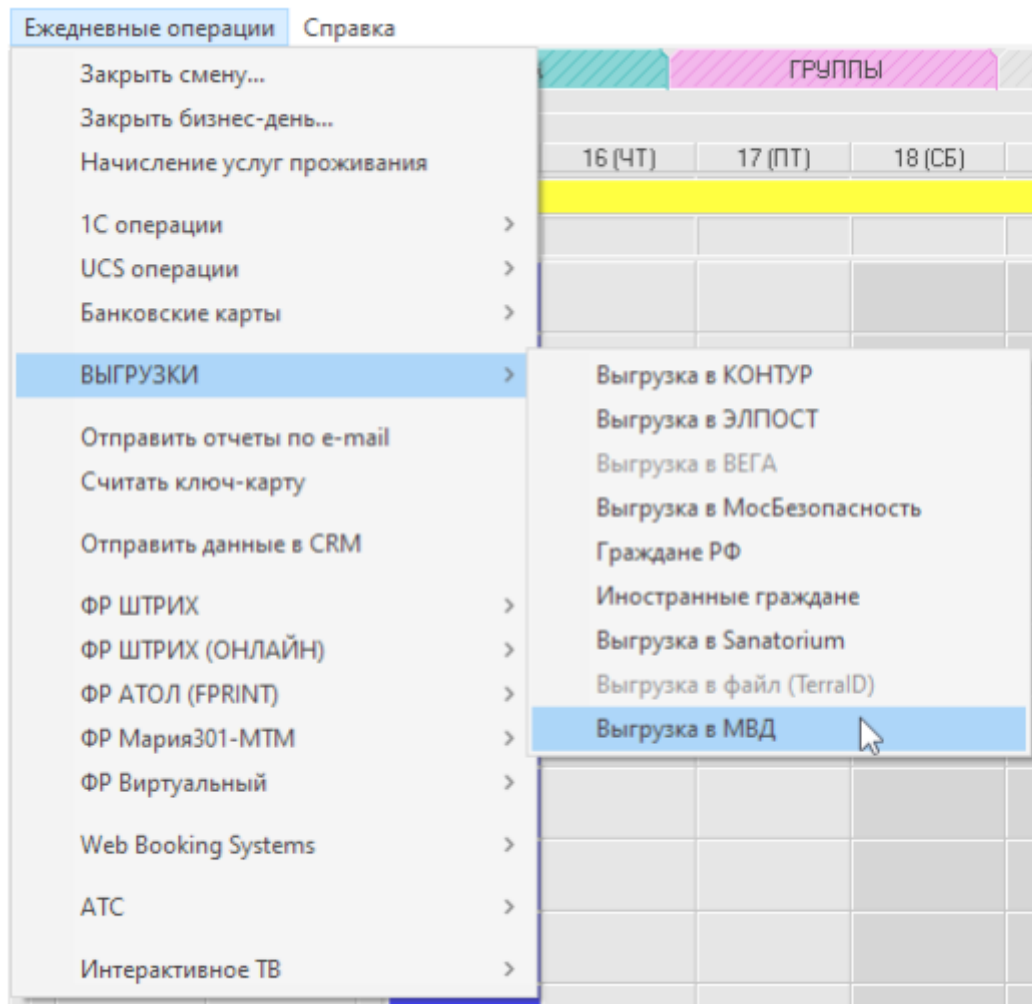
Ежедневные операции Справка

ГРУППЫ

16 (ЧТ) 17 (ПТ) 18 (СБ)

Закрыть смену...
Закрыть бизнес-день...
Начисление услуг проживания

1С операции >
UCS операции >
Банковские карты >

ВЫГРУЗКИ >

Отправить отчеты по e-mail
Считать ключ-карту

Отправить данные в CRM

ФР ШТРИХ >
ФР ШТРИХ (ОНЛАЙН) >
ФР АТОЛ (FPRINT) >
ФР Мария301-МТМ >
ФР Виртуальный >

Web Booking Systems >

АТС >

Интерактивное ТВ >

Выгрузка в КОНТУР
Выгрузка в ЭЛПОСТ
Выгрузка в ВЕГА
Выгрузка в МосБезопасность
Граждане РФ
Иностранные граждане
Выгрузка в Sanatorium
Выгрузка в файл (TerraID)
Выгрузка в МВД